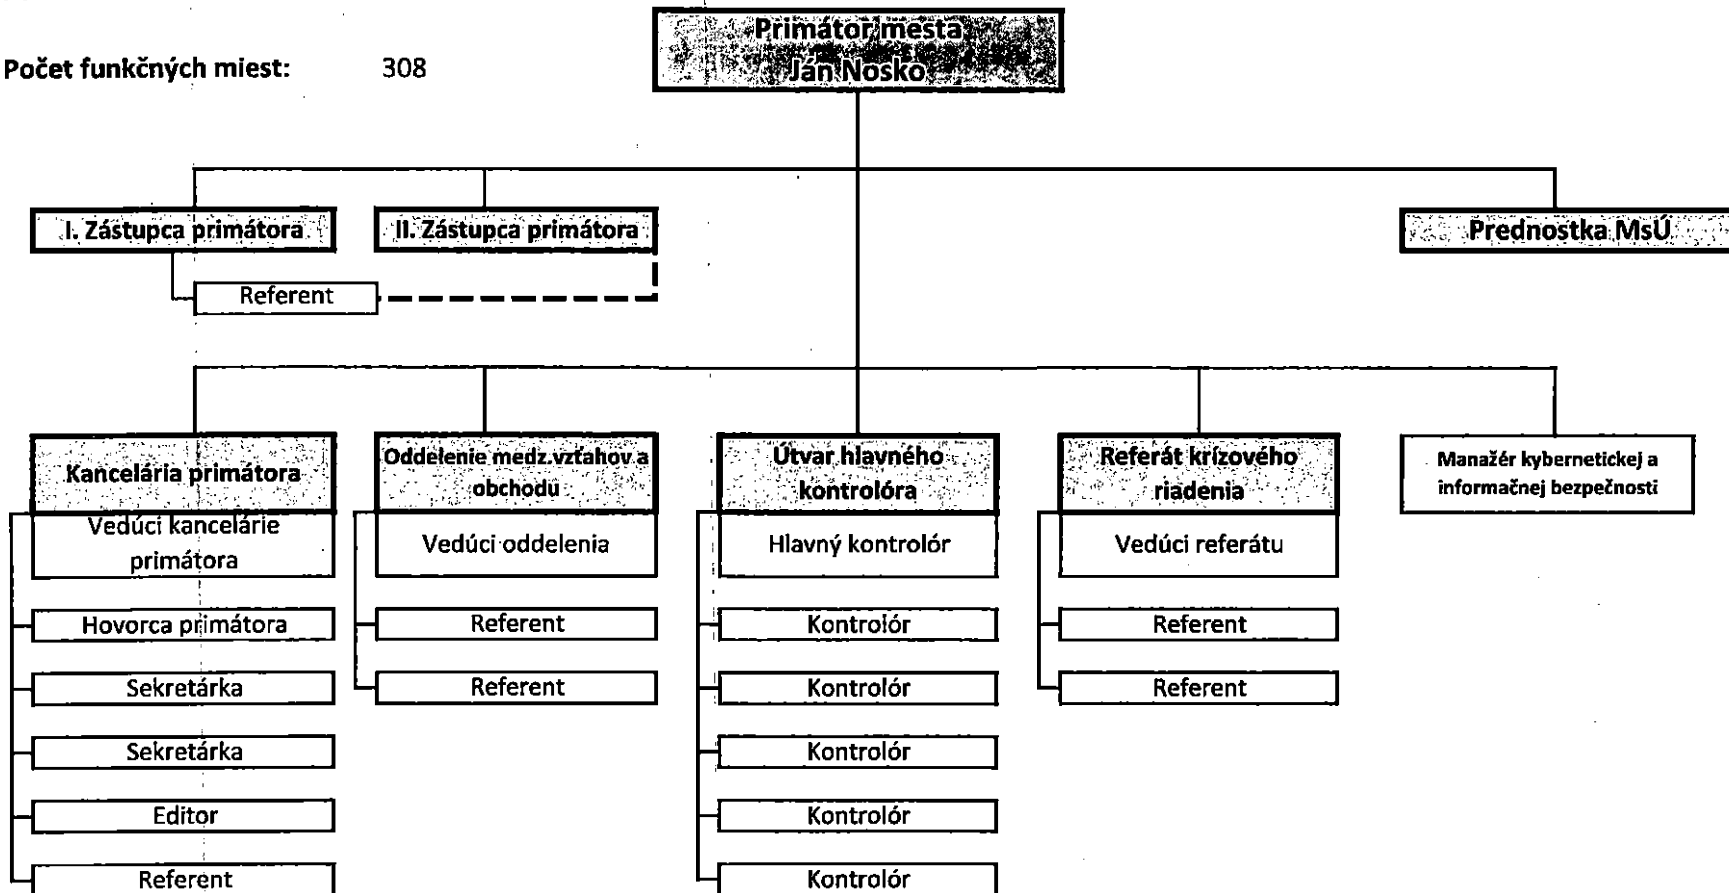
Počet funkčných miest: 308

Primátor mesta
Ján Nosko

I. Zástupca primátora

II. Zástupca primátora

Referent

Prednostka MsÚ

Kancelária primátora

Vedúci kancelárie primátora

Hovorca primátora

Sekretárka

Sekretárka

Editor

Referent

Oddelenie medz.vzťahov a obchodu

Vedúci oddelenia

Referent

Referent

Útvar hlavného kontrolóra

Hlavný kontrolór

Kontrolór

Kontrolór

Kontrolór

Kontrolór

Kontrolór

Referát krízového riadenia

Vedúci referátu

Referent

Referent

Manažér kybernetickej a informačnej bezpečnosti